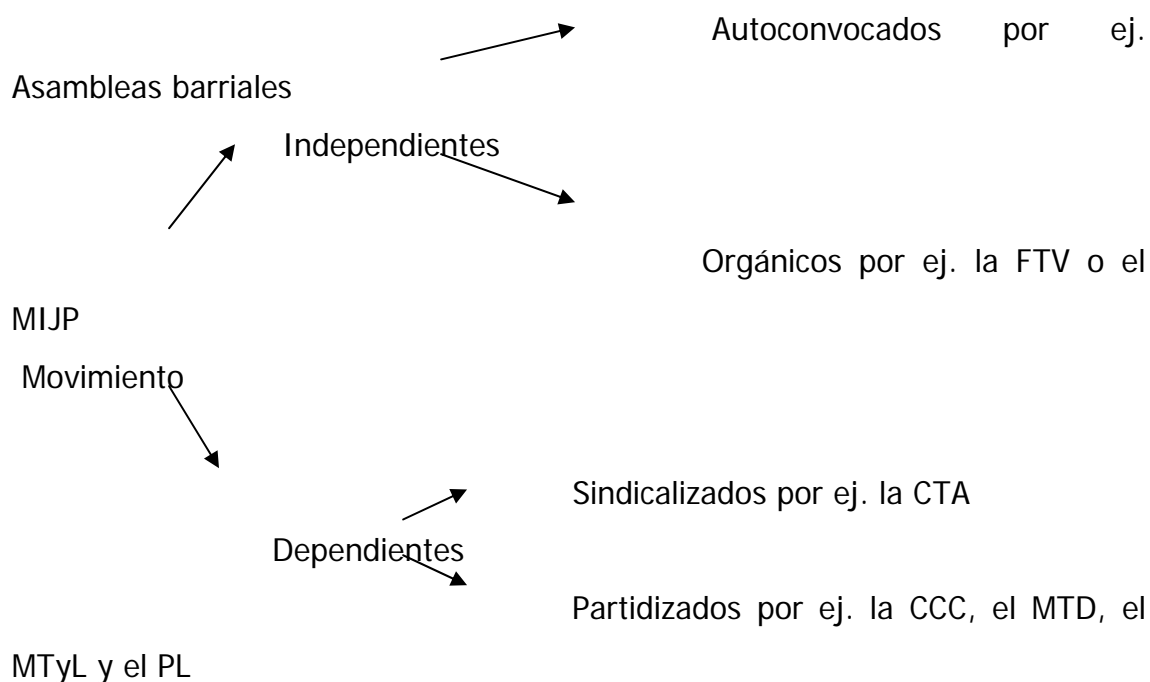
Autoconvocados por ej. Asambleas barriales

Independientes

Orgánicos por ej. la FTV o el MIJP

Movimiento

Sindicalizados por ej. la CTA

Dependientes

Partidizados por ej. la CCC, el MTD, el MTyL y el PL